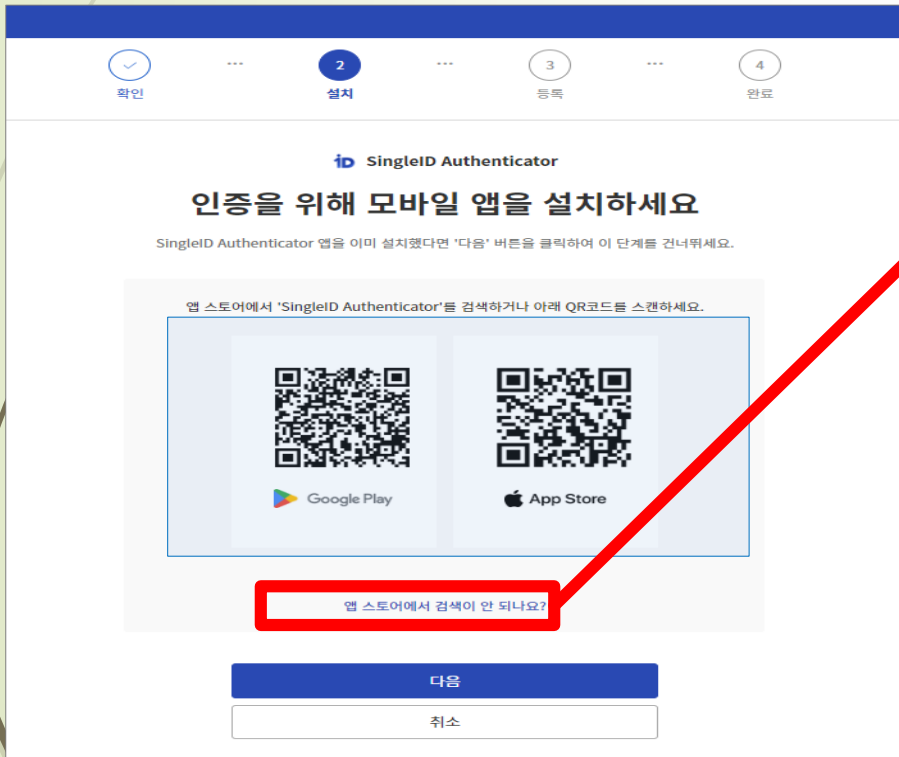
확인

2
설치

3
등록

4
완료

SingleID Authenticator

인증을 위해 모바일 앱을 설치하세요

SingleID Authenticator 앱을 이미 설치했다면 '다음' 버튼을 클릭하여 이 단계를 건너뛰세요.

앱 스토어에서 'SingleID Authenticator'를 검색하거나 아래 QR코드를 스캔하세요.

Google Play

App Store

앱 스토어에서 검색이 안 되나요?

다음

취소